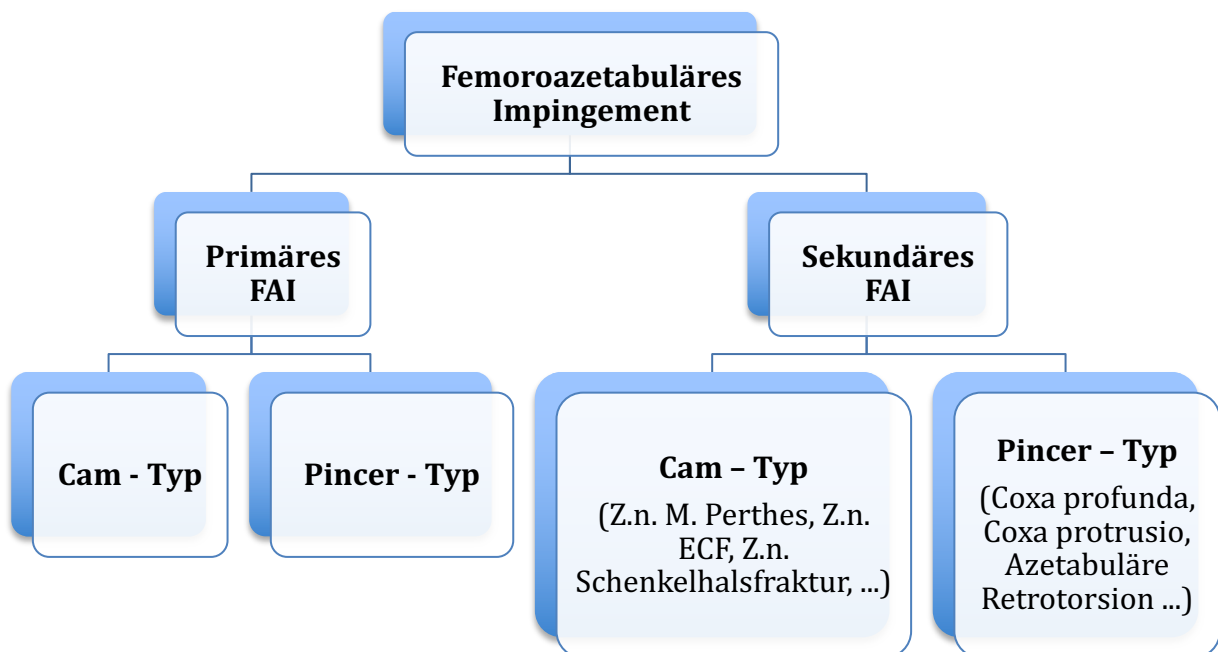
Femoroazetabuläres Impingement

Primäres FAI

Sekundäres FAI

Cam - Typ

Pincer - Typ

Cam – Typ
(Z.n. M. Perthes, Z.n. ECF, Z.n. Schenkelhalsfraktur, ...)

Pincer – Typ
(Coxa profunda, Coxa protrusio, Azetabuläre Retrotorsion ...)